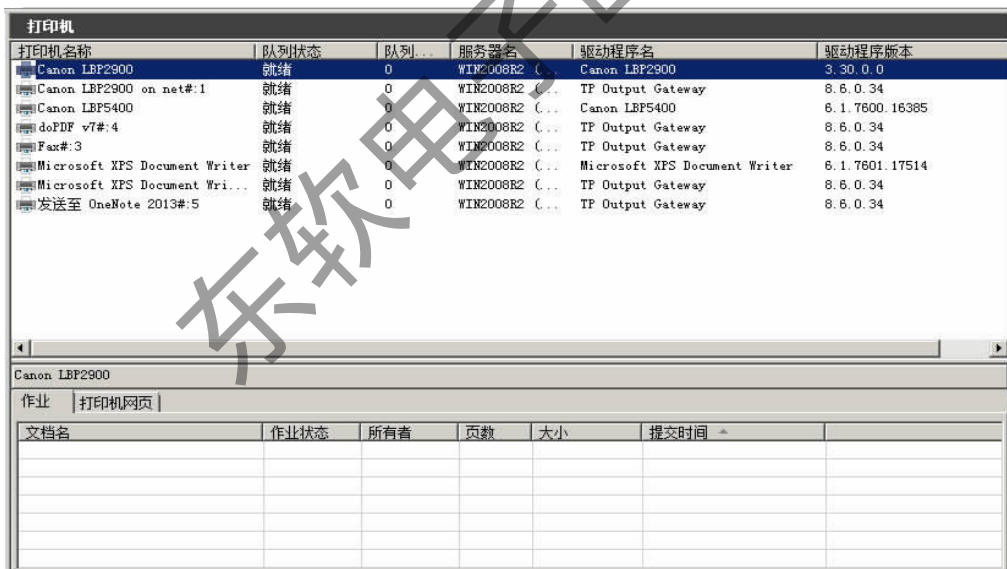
打印机

| 打印机名称 | 队列状态 | 队列... | 服务器名 | 驱动程序名 | 驱动程序版本 |
|---|---|---|---|---|---|
| Canon LBP2900 | 就绪 | 0 | WIN2008R2 (... | Canon LBP2900 | 3.30.0.0 |
| Canon LBP2900 on net#:1 | 就绪 | 0 | WIN2008R2 (... | TP Output Gateway | 8.6.0.34 |
| Canon LBP5400 | 就绪 | 0 | WIN2008R2 (... | Canon LBP5400 | 6.1.7600.16385 |
| doPDF v7#:4 | 就绪 | 0 | WIN2008R2 (... | TP Output Gateway | 8.6.0.34 |
| Fax#:3 | 就绪 | 0 | WIN2008R2 (... | TP Output Gateway | 8.6.0.34 |
| Microsoft XPS Document Writer | 就绪 | 0 | WIN2008R2 (... | Microsoft XPS Document Writer | 6.1.7601.17514 |
| Microsoft XPS Document Wri... | 就绪 | 0 | WIN2008R2 (... | TP Output Gateway | 8.6.0.34 |
| 发送至 OneNote 2013#:5 | 就绪 | 0 | WIN2008R2 (... | TP Output Gateway | 8.6.0.34 |

Canon LBP2900

作业 | 打印机网页

| 文档名 | 作业状态 | 所有者 | 页数 | 大小 | 提交时间 |
|---|---|---|---|---|---|

东软电子